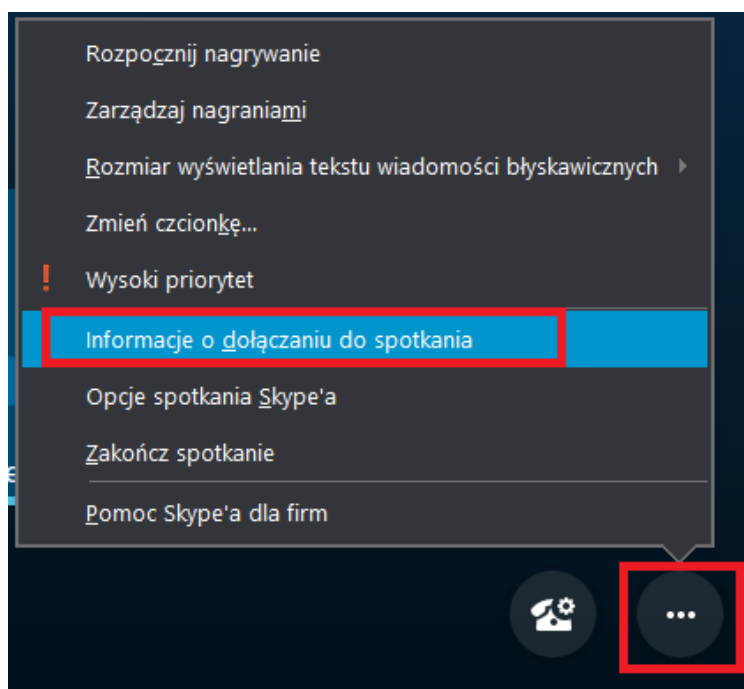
Rozpocznij nagrywanie

Zarządzaj nagraniami

Rozmiar wyświetlania tekstu wiadomości błyskawicznych

Zmień czcionkę...

!

Wysoki priorytet

Informacje o dołączaniu do spotkania

Opcje spotkania Skype'a

Zakończ spotkanie

Pomoc Skype'a dla firm

...